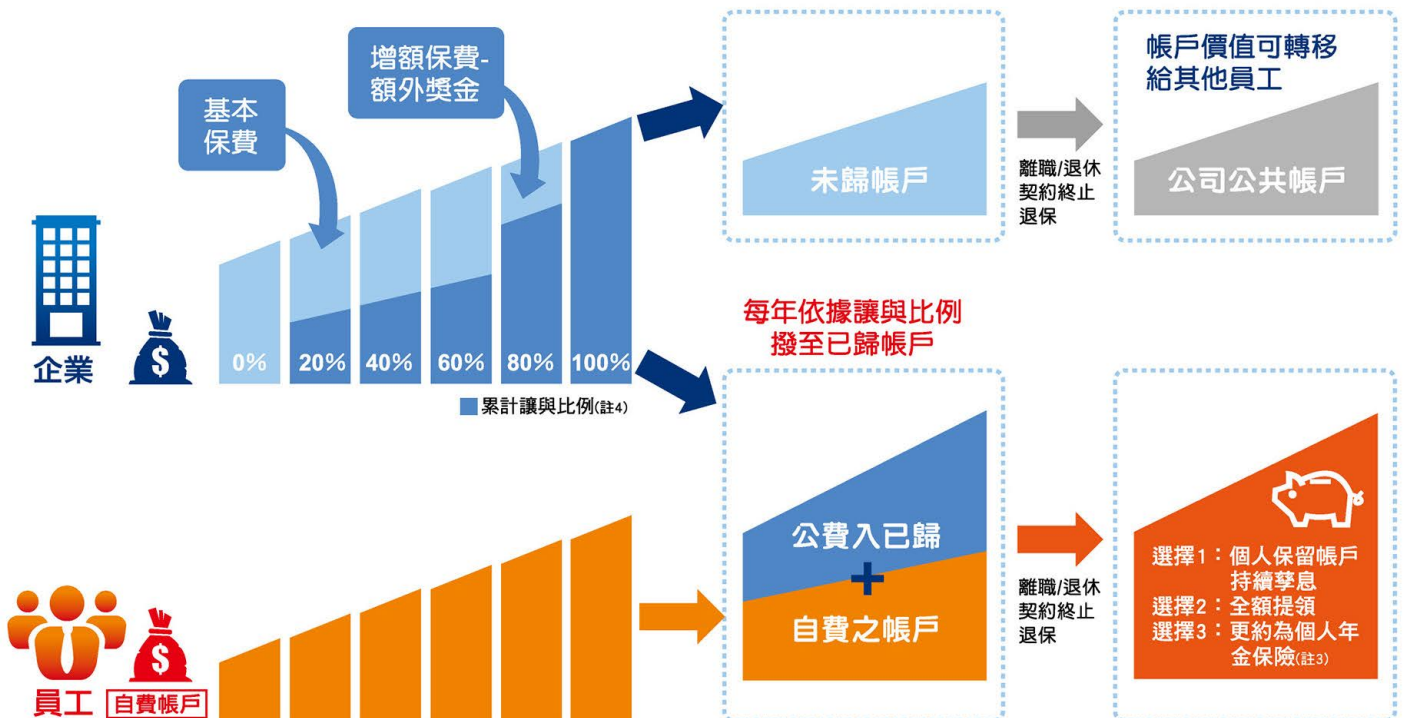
增額保費-
額外獎金

基本
保費

企業

0%
20%
40%
60%
80%
100%

累計讓與比例(註4)

未歸帳戶

離職/退休
契約終止
退保

帳戶價值可轉移
給其他員工

公司公共帳戶

每年依據讓與比例
撥至已歸帳戶

公費入已歸
+
自費之帳戶

離職/退休
契約終止
退保

選擇1：個人保留帳戶
持續孳息
選擇2：全額提領
選擇3：更約為個人年
金保險(註3)

員工
自費帳戶